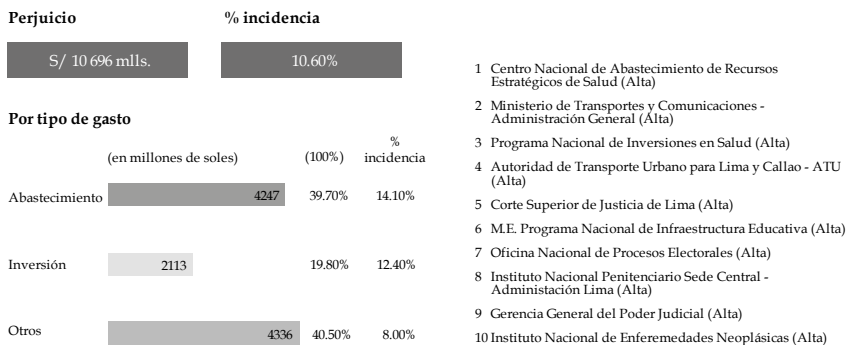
**Perjuicio**

S/ 10 696 mlls.

**% incidencia**

10.60%

**Por tipo de gasto**

| | (en millones de soles) | (100%) | % incidencia |
|---|---|---|---|
| Abastecimiento | 4247 | 39.70% | 14.10% |
| Inversión | 2113 | 19.80% | 12.40% |
| Otros | 4336 | 40.50% | 8.00% |

1 Centro Nacional de Abastecimiento de Recursos Estratégicos de Salud (Alta)

2 Ministerio de Transportes y Comunicaciones - Administración General (Alta)

3 Programa Nacional de Inversiones en Salud (Alta)

4 Autoridad de Transporte Urbano para Lima y Callao - ATU (Alta)

5 Corte Superior de Justicia de Lima (Alta)

6 M.E. Programa Nacional de Infraestructura Educativa (Alta)

7 Oficina Nacional de Procesos Electorales (Alta)

8 Instituto Nacional Penitenciario Sede Central - Administación Lima (Alta)

9 Gerencia General del Poder Judicial (Alta)

10 Instituto Nacional de Enferemedades Neoplásicas (Alta)